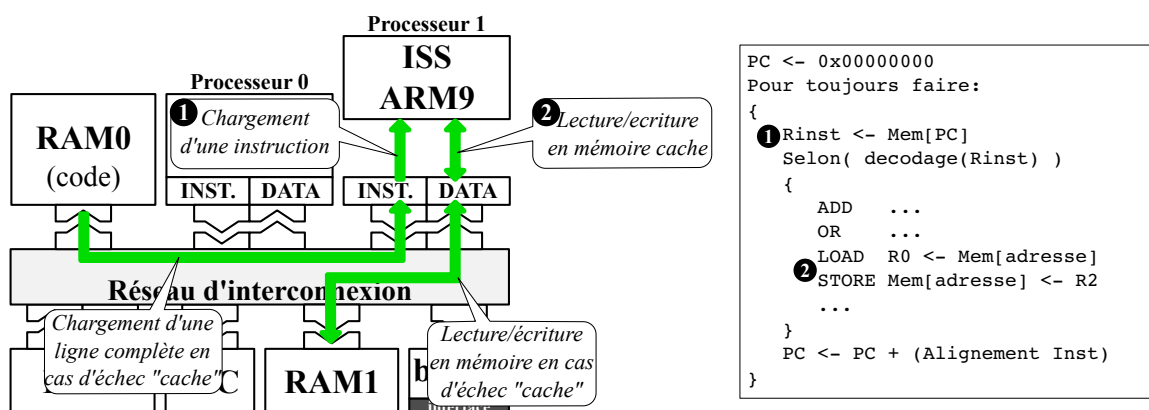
Processeur 1

ISS
ARM9

Processeur 0

RAM0
(code)

1 Chargement d'une instruction

2 Lecture/ecriture en mémoire cache

INST. | DATA | INST. | DATA

Réseau d'interconnexion

Chargement d'une ligne complète en cas d'échec "cache"

C

RAM1

b

Lecture/écriture en mémoire en cas d'échec "cache"

PC <- 0x00000000
Pour toujours faire:
{
1 Rinst <- Mem[PC]
Selon( decodage(Rinst) )
{
ADD ...
OR ...
LOAD R0 <- Mem[adresse]
2 STORE Mem[adresse] <- R2
...
}
PC <- PC + (Alignement Inst)
}